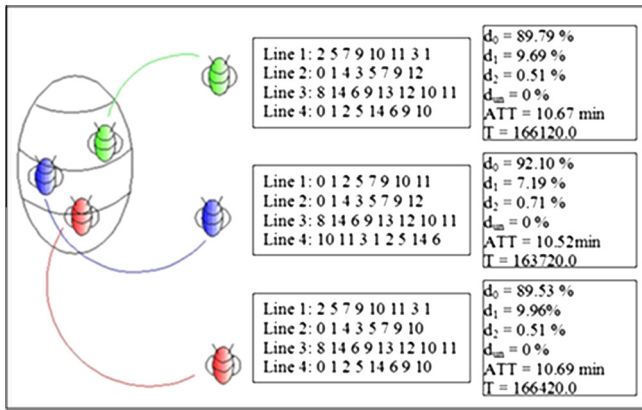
Line 1: 2 5 7 9 10 11 3 1
Line 2: 0 1 4 3 5 7 9 12
Line 3: 8 14 6 9 13 12 10 11
Line 4: 0 1 2 5 14 6 9 10

$d_0$ = 89.79 %
$d_1$ = 9.69 %
$d_2$ = 0.51 %
$d_{un}$ = 0 %
ATT = 10.67 min
T = 166120.0

Line 1: 0 1 2 5 7 9 10 11
Line 2: 0 1 4 3 5 7 9 12
Line 3: 8 14 6 9 13 12 10 11
Line 4: 10 11 3 1 2 5 14 6

$d_0$ = 92.10 %
$d_1$ = 7.19 %
$d_2$ = 0.71 %
$d_{un}$ = 0 %
ATT = 10.52min
T = 163720.0

Line 1: 2 5 7 9 10 11 3 1
Line 2: 0 1 4 3 5 7 9 10
Line 3: 8 14 6 9 13 12 10 11
Line 4: 0 1 2 5 14 6 9 10

$d_0$ = 89.53 %
$d_1$ = 9.96%
$d_2$ = 0.51 %
$d_{un}$ = 0 %
ATT = 10.69 min
T = 166420.0